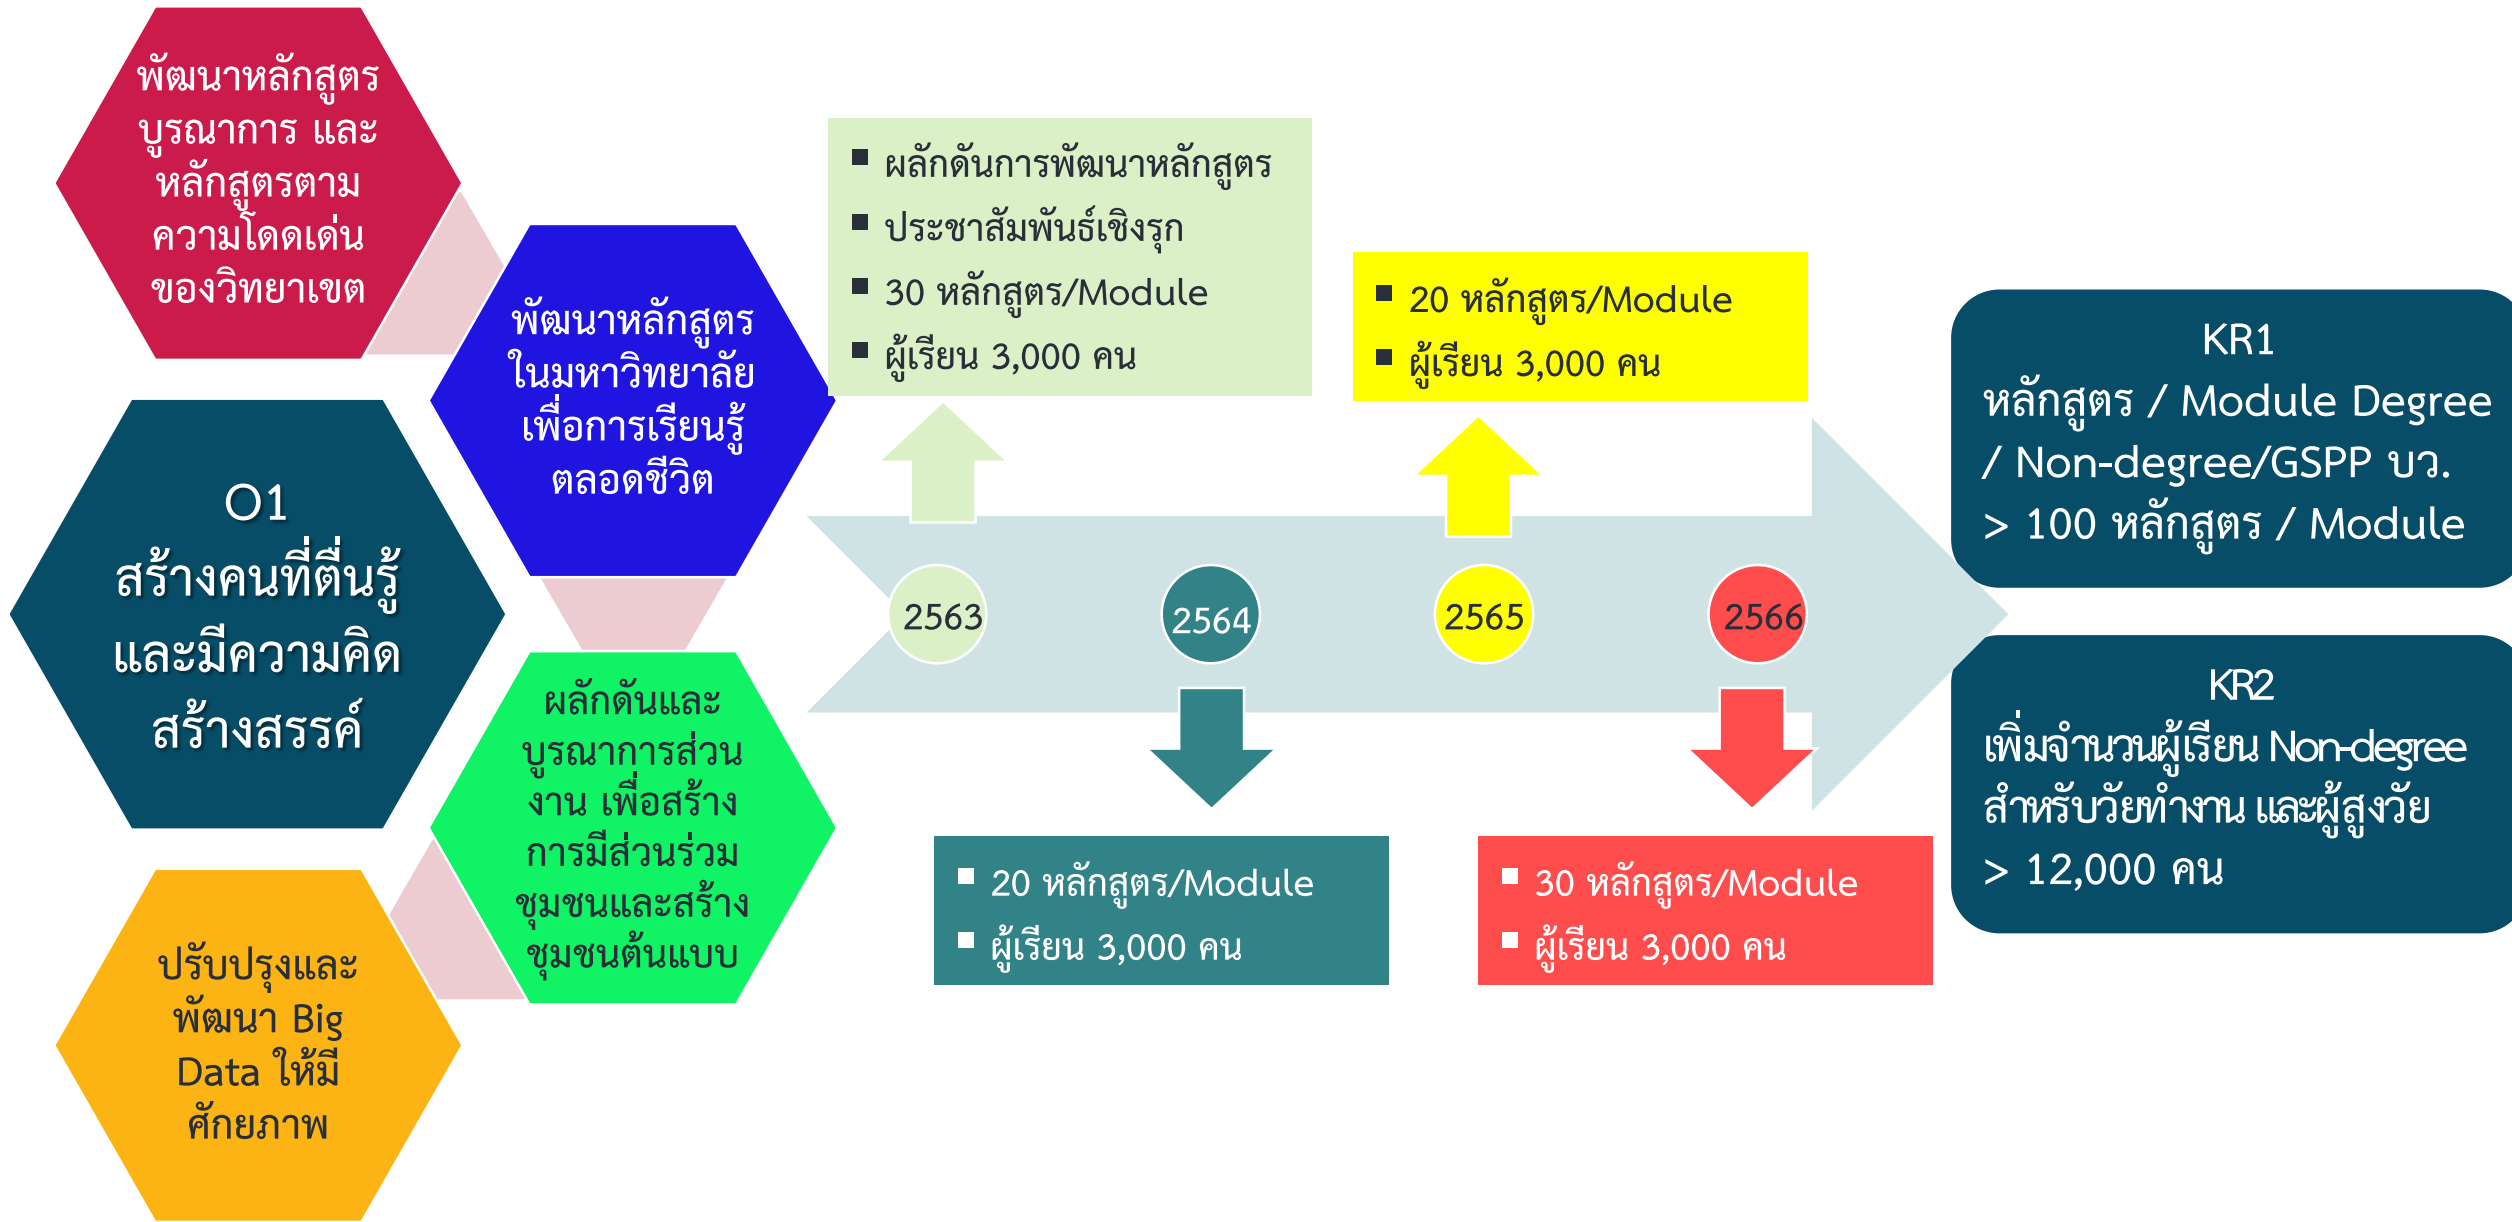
พัฒนาหลักสูตรบูรณาการ และหลักสูตรตามความโดดเด่นของวิทยาเขต

พัฒนาหลักสูตรในมหาวิทยาลัยเพื่อการเรียนรู้ตลอดชีวิต

O1
สร้างคนที่ตื่นรู้และมีความคิดสร้างสรรค์

ผลักดันและบูรณาการส่วนงาน เพื่อสร้างการมีส่วนร่วมชุมชนและสร้างชุมชนต้นแบบ

ปรับปรุงและพัฒนา Big Data ให้มีศักยภาพ

■ ผลักดันการพัฒนาหลักสูตร
■ ประชาสัมพันธ์เชิงรุก
■ 30 หลักสูตร/Module
■ ผู้เรียน 3,000 คน

■ 20 หลักสูตร/Module
■ ผู้เรียน 3,000 คน

2563
2564
2565
2566

■ 20 หลักสูตร/Module
■ ผู้เรียน 3,000 คน

■ 30 หลักสูตร/Module
■ ผู้เรียน 3,000 คน

KR1
หลักสูตร / Module Degree / Non-degree/GSPP มว.
> 100 หลักสูตร / Module

KR2
เพิ่มจำนวนผู้เรียน Non-degree สำหรับวัยทำงาน และผู้สูงวัย
> 12,000 คน